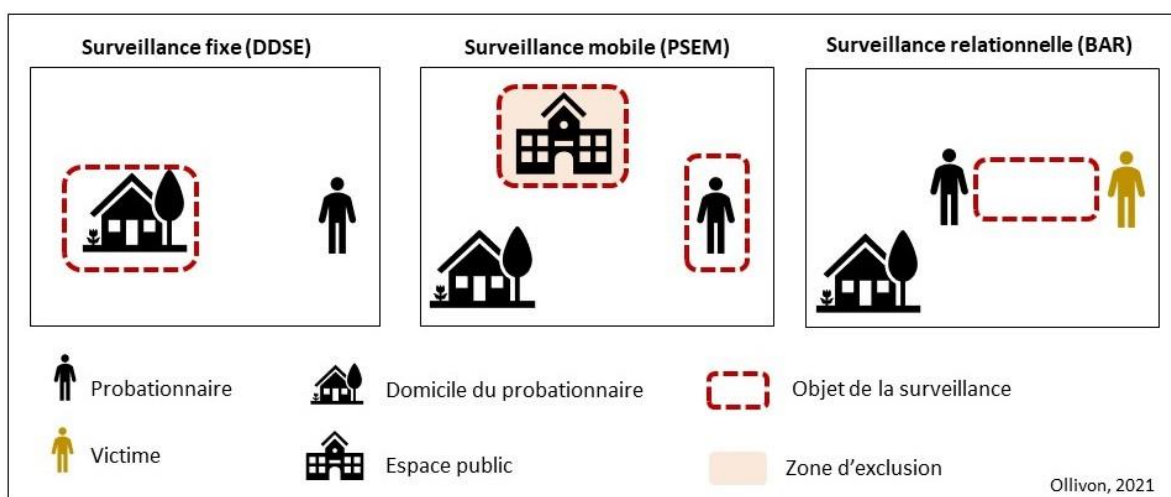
Surveillance fixe (DDSE)

Surveillance mobile (PSEM)

Surveillance relationnelle (BAR)

Probationnaire

Domicile du probationnaire

Objet de la surveillance

Victime

Espace public

Zone d'exclusion

Ollivon, 2021